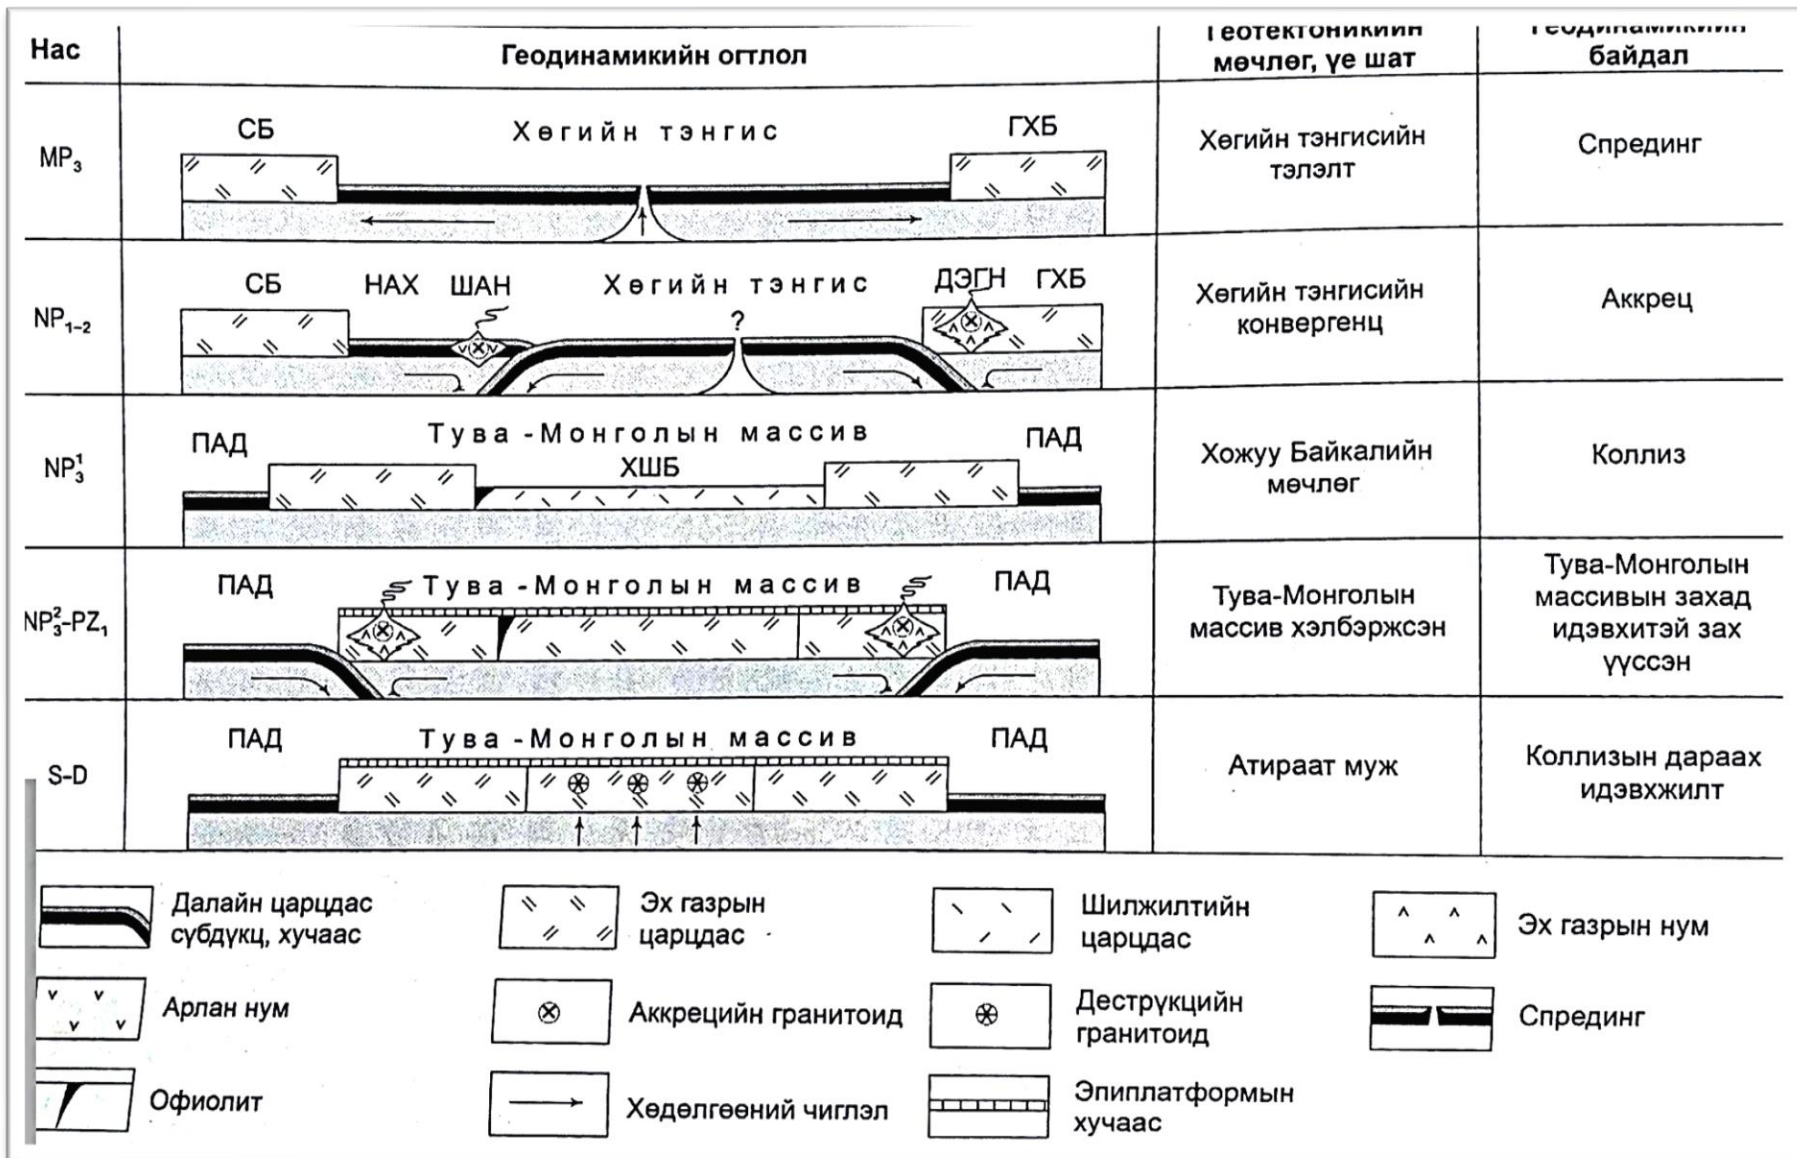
| Нас | Геодинамикийн огтлол | Геотектоникийн мөчлөг, үе шат | Геодинамикийн байдал |
|---|---|---|---|
| $MP_3$ | СБ Хөгийн тэнгис ГХБ | Хөгийн тэнгисийн тэлэлт | Спрединг |
| $NP_{1-2}$ | СБ НАХ ШАН Хөгийн тэнгис ? ДЭГН ГХБ | Хөгийн тэнгисийн конвергенц | Аккрец |
| $NP_3^1$ | ПАД Тува-Монголын массив ХШБ ПАД | Хожуу Байкалийн мөчлөг | Коллиз |
| $NP_3^2$-$PZ_1$ | ПАД Тува-Монголын массив ПАД | Тува-Монголын массив хэлбэржсэн | Тува-Монголын массивын захад идэвхитэй зах үүссэн |
| S-D | ПАД Тува-Монголын массив ПАД | Атираат муж | Коллизын дараах идэвхжилт |

Далайн царцдас субдукц, хучаас

Эх газрын царцдас

Шилжилтийн царцдас

Эх газрын нум

Арлан нум

Аккрецийн гранитоид

Деструкцийн гранитоид

Спрединг

Офиолит

Хөдөлгөөний чиглэл

Эпиплатформын хучаас